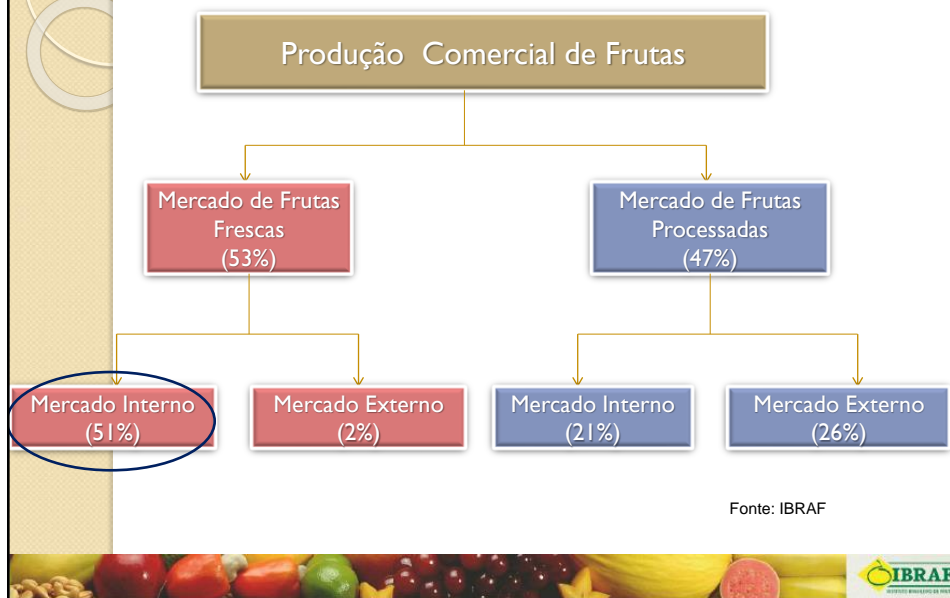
Produção Comercial de Frutas

Mercado de Frutas Frescas (53%)

Mercado de Frutas Processadas (47%)

Mercado Interno (51%)

Mercado Externo (2%)

Mercado Interno (21%)

Mercado Externo (26%)

Fonte: IBRAF

IBRAF